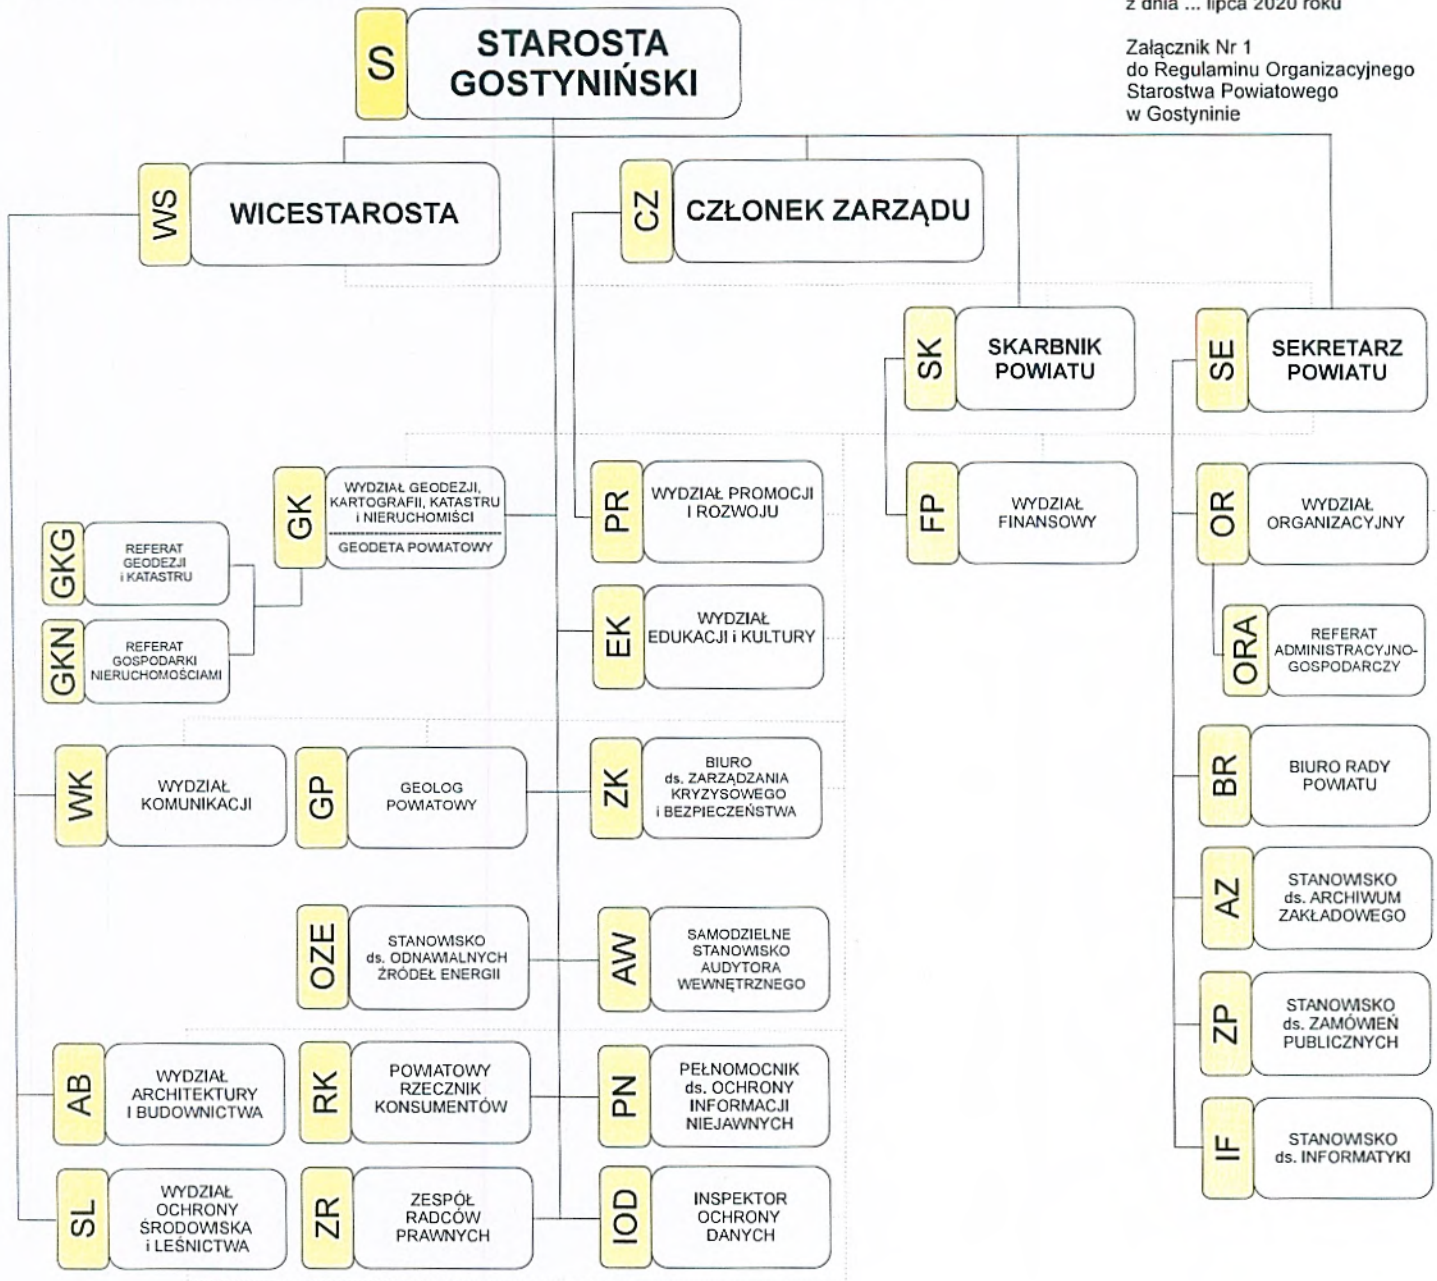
z dnia ... lipca 2020 roku

Załącznik Nr 1
do Regulaminu Organizacyjnego
Starostwa Powiatowego
w Gostyninie

S STAROSTA GOSTYNIŃSKI

WS WICESTAROSTA

CZ CZŁONEK ZARZĄDU

SK SKARBNIK POWIATU

SE SEKRETARZ POWIATU

GK WYDZIAŁ GEODEZJI, KARTOGRAFII, KATASTRU i NIERUCHOMOŚCI
GEODETA POWIATOWY

GKG REFERAT GEODEZJI i KATASTRU

GKN REFERAT GOSPODARKI NIERUCHOMOŚCIAMI

PR WYDZIAŁ PROMOCJI I ROZWOJU

EK WYDZIAŁ EDUKACJI i KULTURY

FP WYDZIAŁ FINANSOWY

OR WYDZIAŁ ORGANIZACYJNY

ORA REFERAT ADMINISTRACYJNO-GOSPODARCZY

WK WYDZIAŁ KOMUNIKACJI

GP GEOLOG POWIATOWY

ZK BIURO ds. ZARZĄDZANIA KRYZYSOWEGO i BEZPIECZEŃSTWA

BR BIURO RADY POWIATU

AZ STANOWISKO ds. ARCHIWUM ZAKŁADOWEGO

OZE STANOWISKO ds. ODNAWIALNYCH ŹRÓDEŁ ENERGII

AW SAMODZIELNE STANOWISKO AUDYTORA WEWNĘTRZNEGO

ZP STANOWISKO ds. ZAMÓWIEŃ PUBLICZNYCH

AB WYDZIAŁ ARCHITEKTURY I BUDOWNICTWA

RK POWIATOWY RZECZNIK KONSUMENTÓW

PN PEŁNOMOCNIK ds. OCHRONY INFORMACJI NIEJAWNYCH

IF STANOWISKO ds. INFORMATYKI

SL WYDZIAŁ OCHRONY ŚRODOWISKA i LEŚNICTWA

ZR ZESPÓŁ RADCÓW PRAWNYCH

IOD INSPEKTOR OCHRONY DANYCH